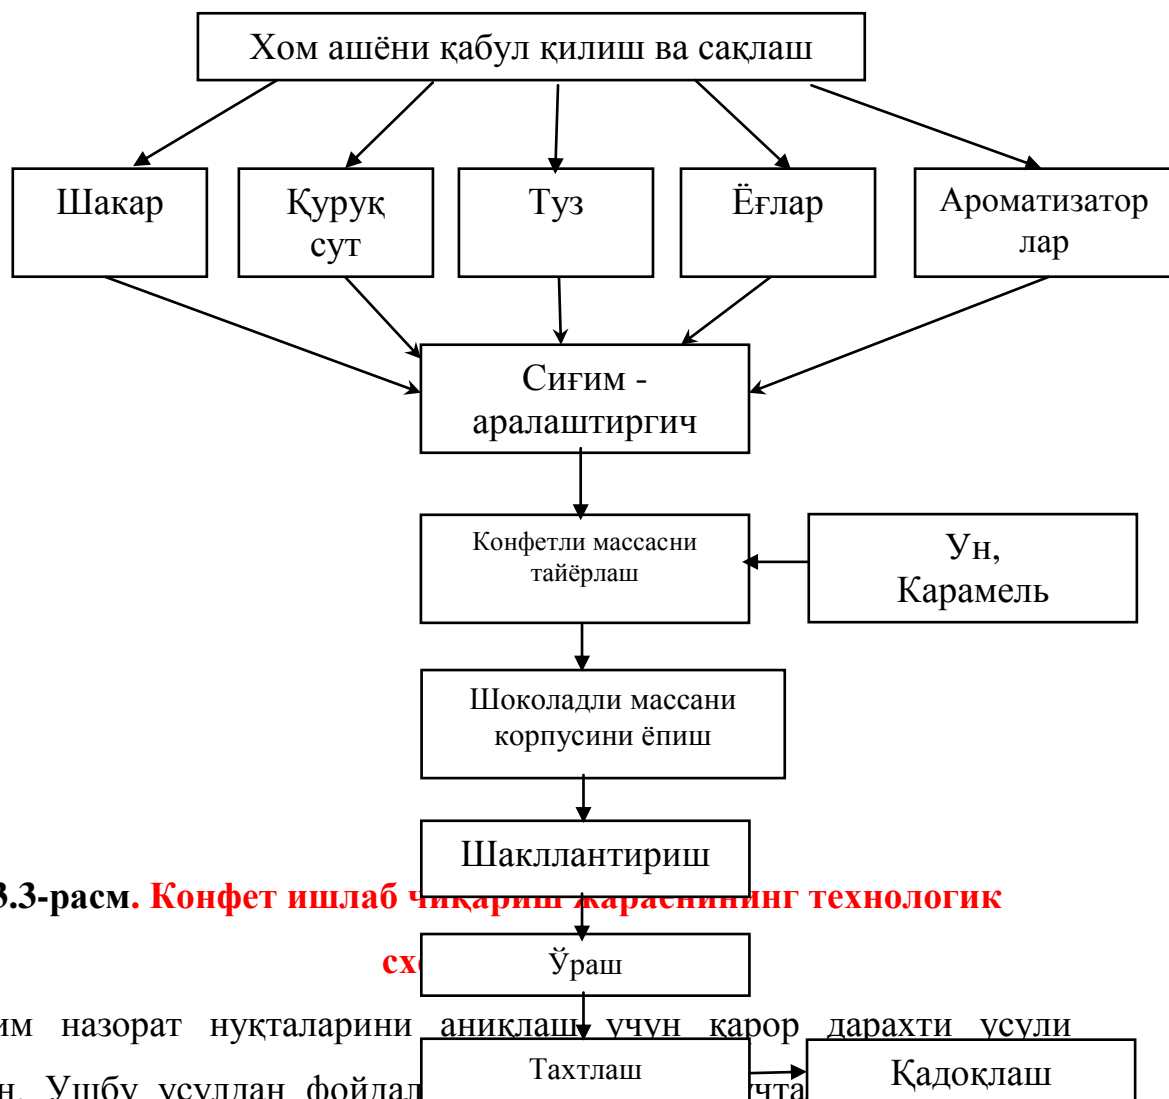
Хом ашёни қабул қилиш ва сақлаш

Шакар

Қуруқ сут

Туз

Ёғлар

Ароматизатор лар

Сиғим - аралаштиргич

Конфетли массасни тайёрлаш

Ун, Карамель

Шоколадли массани корпусини ёпиш

Шакллантириш

3.3-расм. Конфет ишлаб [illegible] технологик

сх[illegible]

Ўраш

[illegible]им назорат нуқталарини аниқлаш учун қарор дарахти усули

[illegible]н. Ушбу усулдан фойдал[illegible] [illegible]чта

Тахтлаш

Қадоқлаш